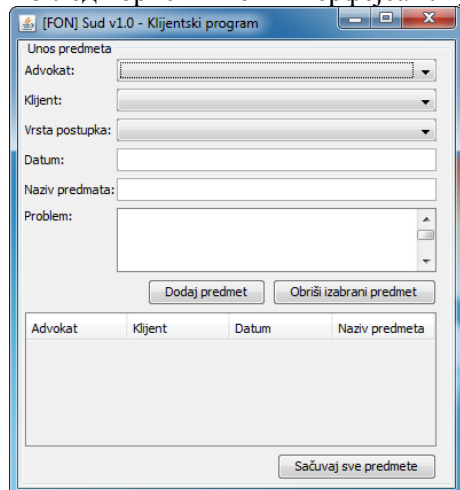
[FON] Sud v1.0 - Klijentski program

Unos predmeta

Advokat:

Klijent:

Vrsta postupka:

Datum:

Naziv predmata:

Problem:

Dodaj predmet

Obriši izabrani predmet

| Advokat | Klijent | Datum | Naziv predmeta |
|---|---|---|---|

Sačuvaj sve predmete